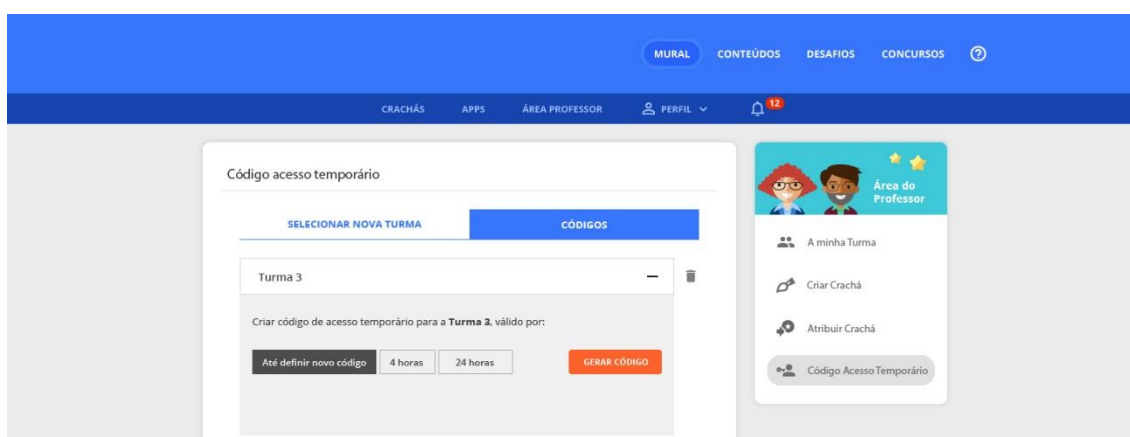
MURAL CONTEÚDOS DESAFIOS CONCURSOS

CRACHÁS APPS ÁREA PROFESSOR PERFIL 12

Código acesso temporário

SELECIONAR NOVA TURMA CÓDIGOS

Turma 3

Criar código de acesso temporário para a **Turma 3**, válido por:

Até definir novo código 4 horas 24 horas GERAR CÓDIGO

Área do Professor

A minha Turma

Criar Crachá

Atribuir Crachá

Código Acesso Temporário